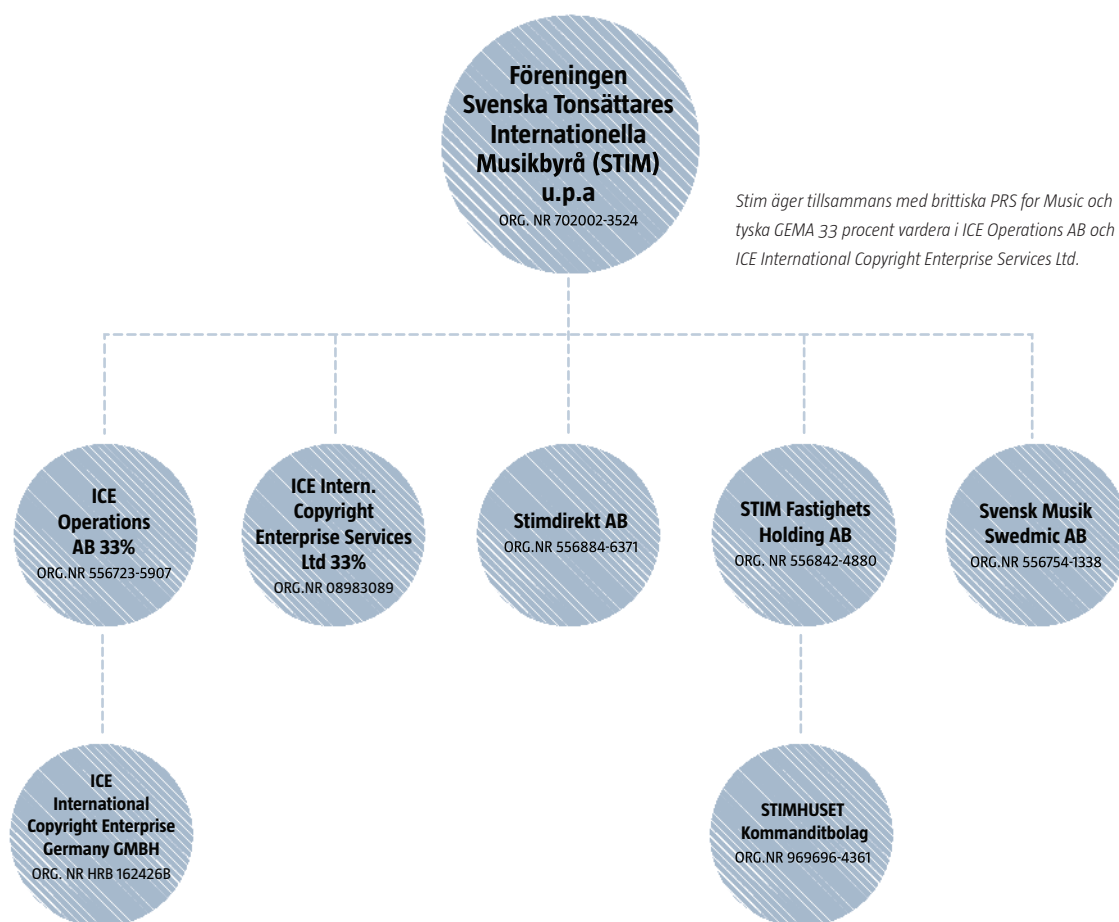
Föreningen Svenska Tonsättares Internationella Musikbyrå (STIM) u.p.a
ORG. NR 702002-3524

Stim äger tillsammans med brittiska PRS for Music och tyska GEMA 33 procent vardera i ICE Operations AB och ICE International Copyright Enterprise Services Ltd.

ICE Operations AB 33%
ORG.NR 556723-5907

ICE Intern. Copyright Enterprise Services Ltd 33%
ORG.NR 08983089

Stimdirekt AB
ORG.NR 556884-6371

STIM Fastighets Holding AB
ORG. NR 556842-4880

Svensk Musik Swedmic AB
ORG.NR 556754-1338

ICE International Copyright Enterprise Germany GMBH
ORG. NR HRB 162426B

STIMHUSET Kommanditbolag
ORG.NR 969696-4361